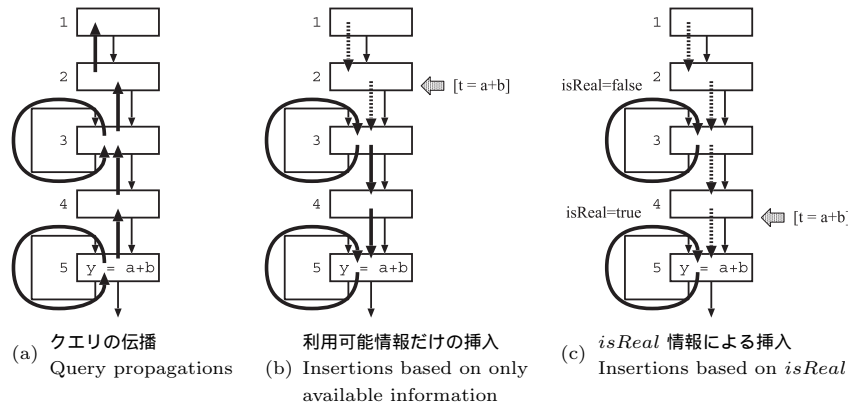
1
2
3
4
5 y = a+b

(a) クエリの伝播
Query propagations

1
2 [t = a+b]
3
4
5 y = a+b

(b) 利用可能情報だけの挿入
Insertions based on only available information

1
isReal=false 2
3
isReal=true 4 [t = a+b]
5 y = a+b

(c) $isReal$ 情報による挿入
Insertions based on $isReal$